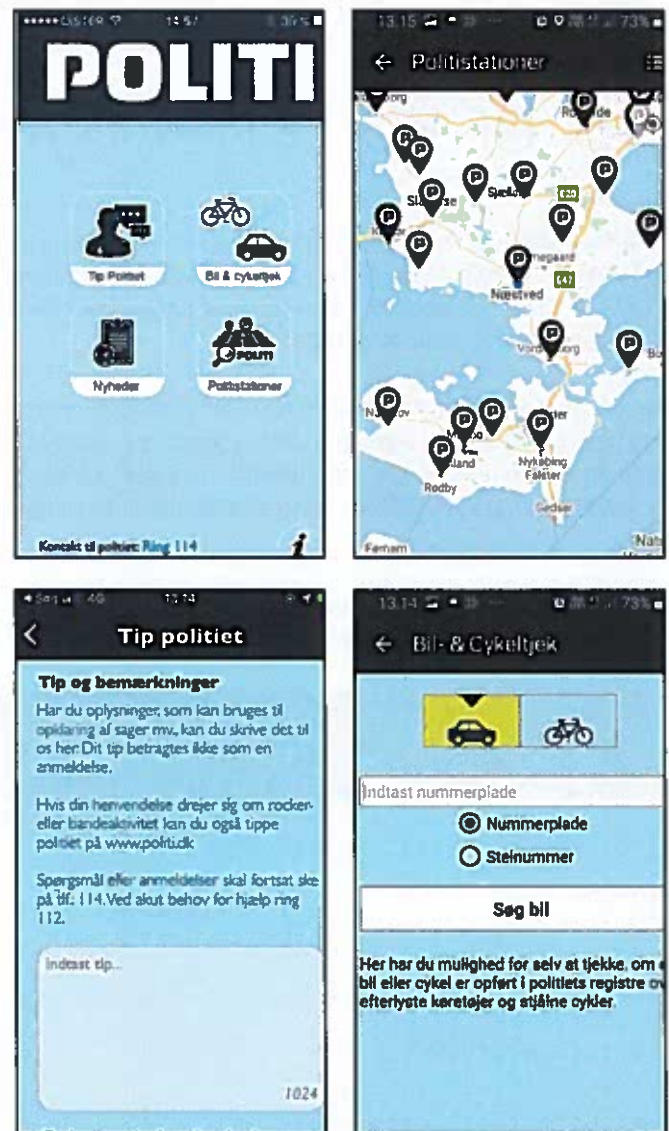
•••••CISTER 14:57 30%

POLITI

Tip Politiet

Bil & cykeltjek

Nyheder

Politistationer

POLITI

Kontakt til politiet: Ring 114

13.15 73%

← Politistationer

Roskilde

Slagelse

Sjælland

Næstved

Vordingborg

Nakskov

Maribo

Lolland

Nykøbing Falster

Rødby

Gedser

Femern

13:14

Tip politiet

Tip og bemærkninger

Har du oplysninger, som kan bruges til opklaring af sager mv., kan du skrive det til os her. Dit tip betragtes ikke som en anmeldelse.

Hvis din henvendelse drejer sig om rocker- eller bandeaktivitet kan du også tippe politiet på www.politi.dk

Spørgsmål eller anmeldelser skal fortsat ske på tlf. 114. Ved akut behov for hjælp ring 112.

Indtast tip...

1024

13.14 73%

← Bil- & Cykeltjek

Indtast nummerplade

Nummerplade

Stelnummer

Søg bil

Her har du mulighed for selv at tjekke, om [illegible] bil eller cykel er opført i politiets registre o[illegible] efterlyste køretøjer og stjålne cykler.